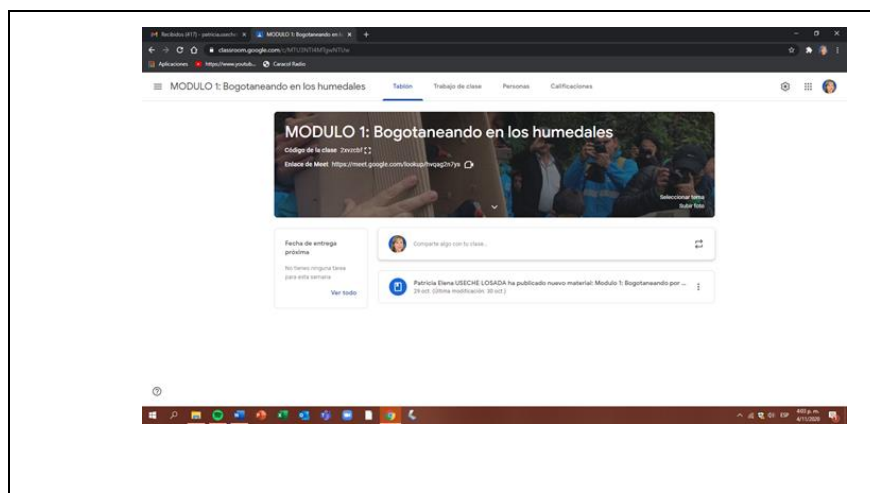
Recibidos (417) - patricia.useche × MODULO 1: Bogotaneando en lo × +

classroom.google.com/c/MTU3NTI4MTgwNTUw

Aplicaciones https://www.youtub... Caracol Radio

MODULO 1: Bogotaneando en los humedales

Tablón Trabajo de clase Personas Calificaciones

MODULO 1: Bogotaneando en los humedales

Código de la clase 2xvzcbf

Enlace de Meet https://meet.google.com/lookup/hvqag2n7ys

Seleccionar tema

Subir foto

Fecha de entrega próxima

No tienes ninguna tarea para esta semana

Ver todo

Comparte algo con tu clase...

Patricia Elena USECHE LOSADA ha publicado nuevo material: Modulo 1: Bogotaneando por ...

29 oct. (Última modificación: 30 oct.)

ESP 4:03 p. m. 4/11/2020